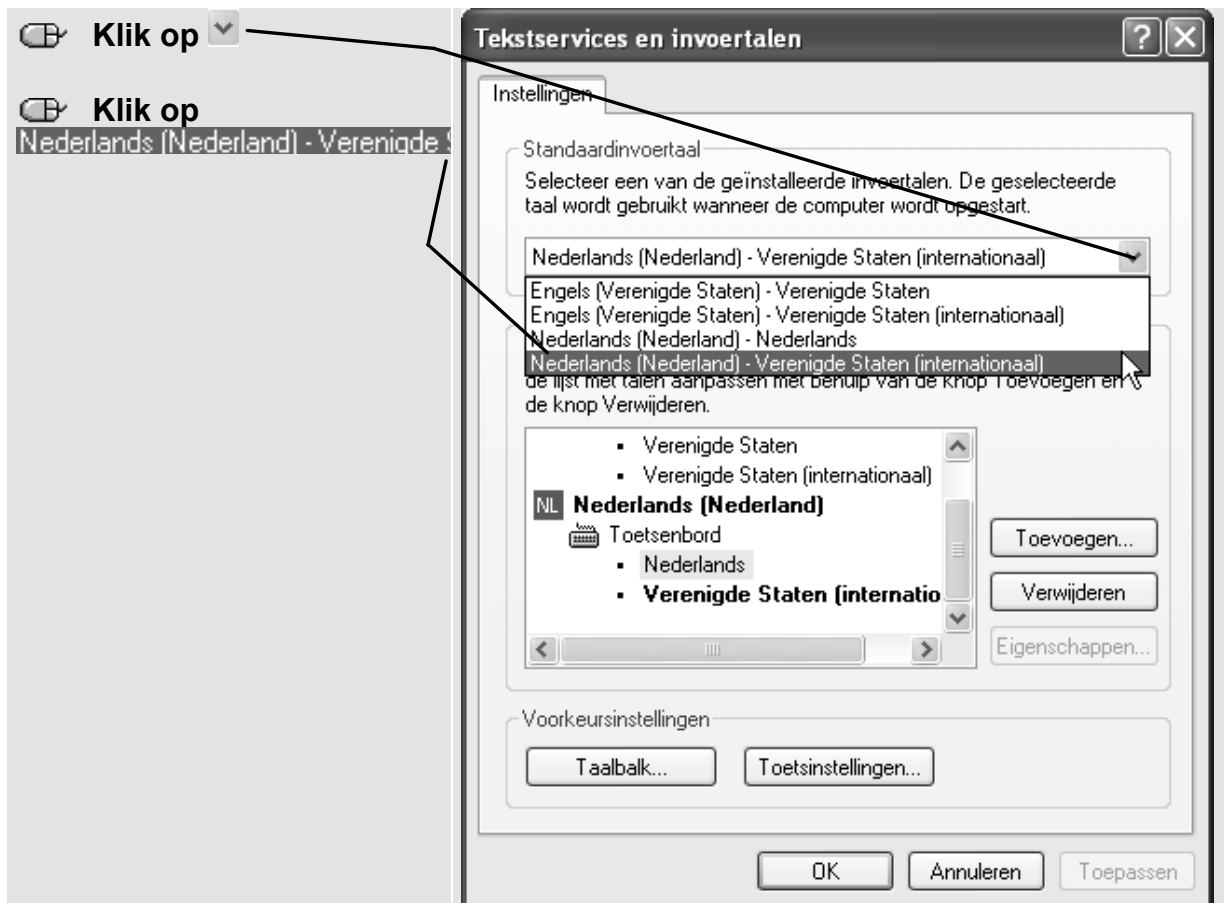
Klik op

Klik op
Nederlands (Nederland) - Verenigde S

Tekstservices en invoertalen

Instellingen

Standaardinvoertaal

Selecteer een van de geïnstalleerde invoertalen. De geselecteerde taal wordt gebruikt wanneer de computer wordt opgestart.

Nederlands (Nederland) - Verenigde Staten (internationaal)

Engels (Verenigde Staten) - Verenigde Staten
Engels (Verenigde Staten) - Verenigde Staten (internationaal)
Nederlands (Nederland) - Nederlands
Nederlands (Nederland) - Verenigde Staten (internationaal)

de lijst met talen aanpassen met behulp van de knop Toevoegen en de knop Verwijderen.

- Verenigde Staten
- Verenigde Staten (internationaal)

NL **Nederlands (Nederland)**

Toetsenbord

- Nederlands
- **Verenigde Staten (internatio**

Toevoegen...

Verwijderen

Eigenschappen...

Voorkeursinstellingen

Taalbalk...

Toetsinstellingen...

OK

Annuleren

Toepassen